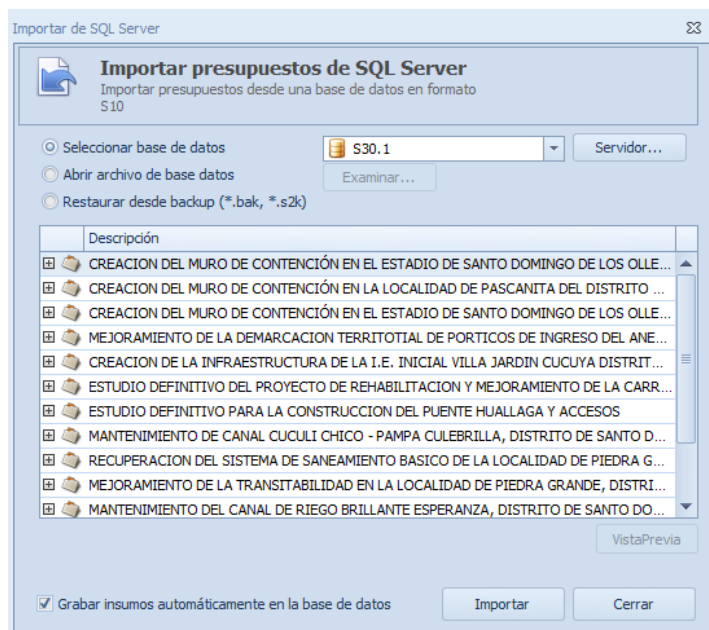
Importar de SQL Server

Importar presupuestos de SQL Server
Importar presupuestos desde una base de datos en formato S10

Seleccionar base de datos
Abrir archivo de base datos
Restaurar desde backup (*.bak, *.s2k)

S30.1
Servidor...
Examinar...

| Descripción |
|---|
| CREACION DEL MURO DE CONTENCIÓN EN EL ESTADIO DE SANTO DOMINGO DE LOS OLLE... |
| CREACION DEL MURO DE CONTENCIÓN EN LA LOCALIDAD DE PASCANITA DEL DISTRITO ... |
| CREACION DEL MURO DE CONTENCIÓN EN EL ESTADIO DE SANTO DOMINGO DE LOS OLLE... |
| MEJORAMIENTO DE LA DEMARCACION TERRITOTIAL DE PORTICOS DE INGRESO DEL ANE... |
| CREACION DE LA INFRAESTRUCTURA DE LA I.E. INICIAL VILLA JARDIN CUCUYA DISTRIT... |
| ESTUDIO DEFINITIVO DEL PROYECTO DE REHABILITACION Y MEJORAMIENTO DE LA CARR... |
| ESTUDIO DEFINITIVO PARA LA CONSTRUCCION DEL PUENTE HUALLAGA Y ACCESOS |
| MANTENIMIENTO DE CANAL CUCULI CHICO - PAMPA CULEBRILLA, DISTRITO DE SANTO D... |
| RECUPERACION DEL SISTEMA DE SANEAMIENTO BASICO DE LA LOCALIDAD DE PIEDRA G... |
| MEJORAMIENTO DE LA TRANSITABILIDAD EN LA LOCALIDAD DE PIEDRA GRANDE, DISTRI... |
| MANTENIMIENTO DEL CANAL DE RIEGO BRILLANTE ESPERANZA, DISTRITO DE SANTO DO... |

VistaPrevia

Grabar insumos automáticamente en la base de datos
Importar
Cerrar